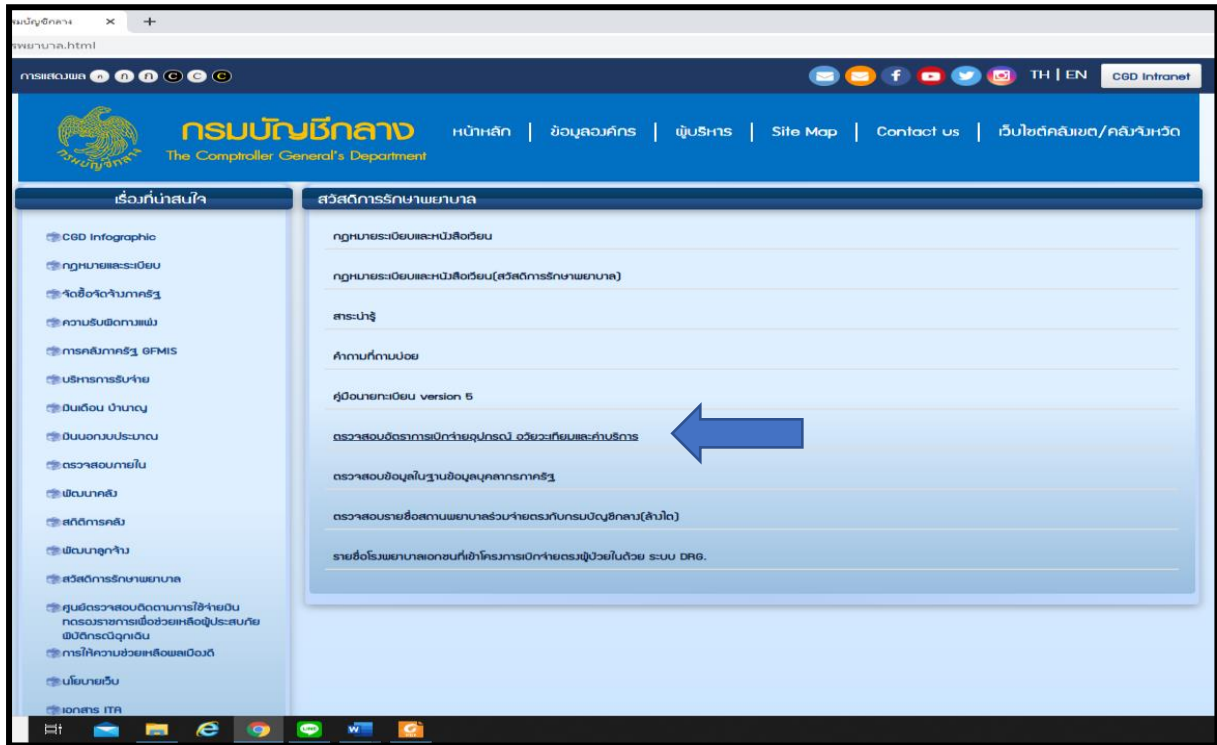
รมบัญชีกลาง ×
+
พยาบาล.html

การแสดงผล ก ก ก C C C

TH | EN CGD Intranet

กรมบัญชีกลาง
The Comptroller General's Department

หน้าหลัก | ข้อมูลองค์กร | ผู้บริหาร | Site Map | Contact us | เว็บไซต์คลังเขต/คลังจังหวัด

เรื่องที่น่าสนใจ

CGD Infographic
กฎหมายและระเบียบ
จัดซื้อจัดจ้างภาครัฐ
ความรับผิดทางแพ่ง
การคลังภาครัฐ GFMIS
บริหารการรับจ่าย
เงินเดือน บำนาญ
เงินนอกงบประมาณ
ตรวจสอบภายใน
พัฒนาคลัง
สถิติการคลัง
พัฒนาลูกจ้าง
สวัสดิการรักษาพยาบาล
ศูนย์ตรวจสอบติดตามการใช้จ่ายเงินทดรองราชการเพื่อช่วยเหลือผู้ประสบภัยพิบัติกรณีฉุกเฉิน
การให้ความช่วยเหลือพลเมืองดี
นโยบายเว็บ
เอกสาร ITA

สวัสดิการรักษาพยาบาล

กฎหมายระเบียบและหนังสือเวียน

กฎหมายระเบียบและหนังสือเวียน(สวัสดิการรักษาพยาบาล)

สาระน่ารู้

คำถามที่ถามบ่อย

คู่มือนายทะเบียน version 5

ตรวจสอบอัตราการเบิกจ่ายอุปกรณ์ อวัยวะเทียมและค่าบริการ

ตรวจสอบข้อมูลในฐานข้อมูลบุคลากรภาครัฐ

ตรวจสอบรายชื่อสถานพยาบาลร่วมจ่ายตรงกับกรมบัญชีกลาง(ล้างไต)

รายชื่อโรงพยาบาลเอกชนที่เข้าโครงการเบิกจ่ายตรงผู้ป่วยในด้วย ระบบ DRG.